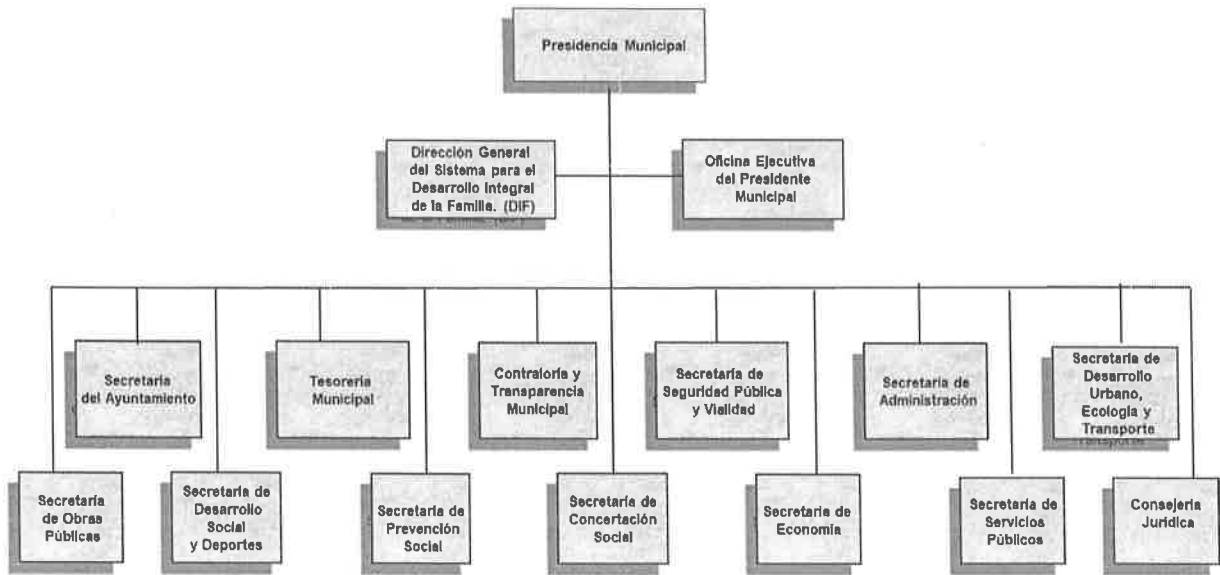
Presidencia Municipal

Dirección General del Sistema para el Desarrollo Integral de la Familia. (DIF)

Oficina Ejecutiva del Presidente Municipal

Secretaria del Ayuntamiento

Tesorería Municipal

Contraloría y Transparencia Municipal

Secretaria de Seguridad Pública y Vialidad

Secretaria de Administración

Secretaria de Desarrollo Urbano, Ecología y Transporte

Secretaria de Obras Públicas

Secretaria de Desarrollo Social y Deportes

Secretaria de Prevención Social

Secretaria de Concertación Social

Secretaria de Economía

Secretaria de Servicios Públicos

Consejería Jurídica